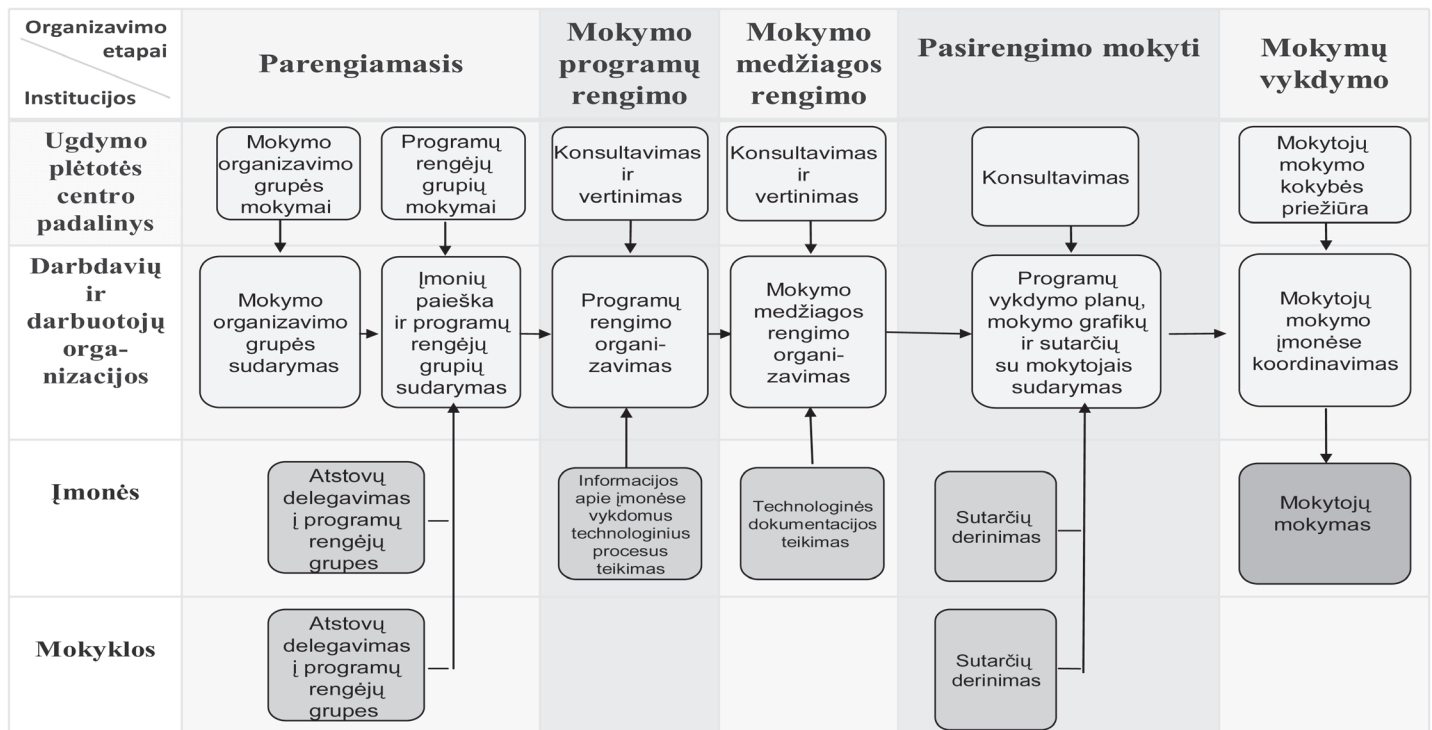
| Organizavimo etapai / Institucijos | Parengiamasis | | Mokymo programų rengimo | Mokymo medžiagos rengimo | Pasirengimo mokyti | Mokymų vykdymo |
|---|---|---|---|---|---|---|
| Ugdymo plėtotės centro padalinys | Mokymo organizavimo grupės mokymai | Programų rengėjų grupių mokymai | Konsultavimas ir vertinimas | Konsultavimas ir vertinimas | Konsultavimas | Mokytojų mokymo kokybės priežiūra |
| Darbdavių ir darbuotojų orga-nizacijos | Mokymo organizavimo grupės sudarymas | Įmonių paieška ir programų rengėjų grupių sudarymas | Programų rengimo organi-zavimas | Mokymo medžiagos rengimo organi-zavimas | Programų vykdymo planų, mokymo grafikų ir sutarčių su mokytojais sudarymas | Mokytojų mokymo įmonėse koordinavimas |
| Įmonės | | Atstovų delegavimas į programų rengėjų grupes | Informacijos apie įmonėse vykdomus technologinius procesus teikimas | Technologinės dokumentacijos teikimas | Sutarčių derinimas | Mokytojų mokymas |
| Mokyklos | | Atstovų delegavimas į programų rengėjų grupes | | | Sutarčių derinimas | |